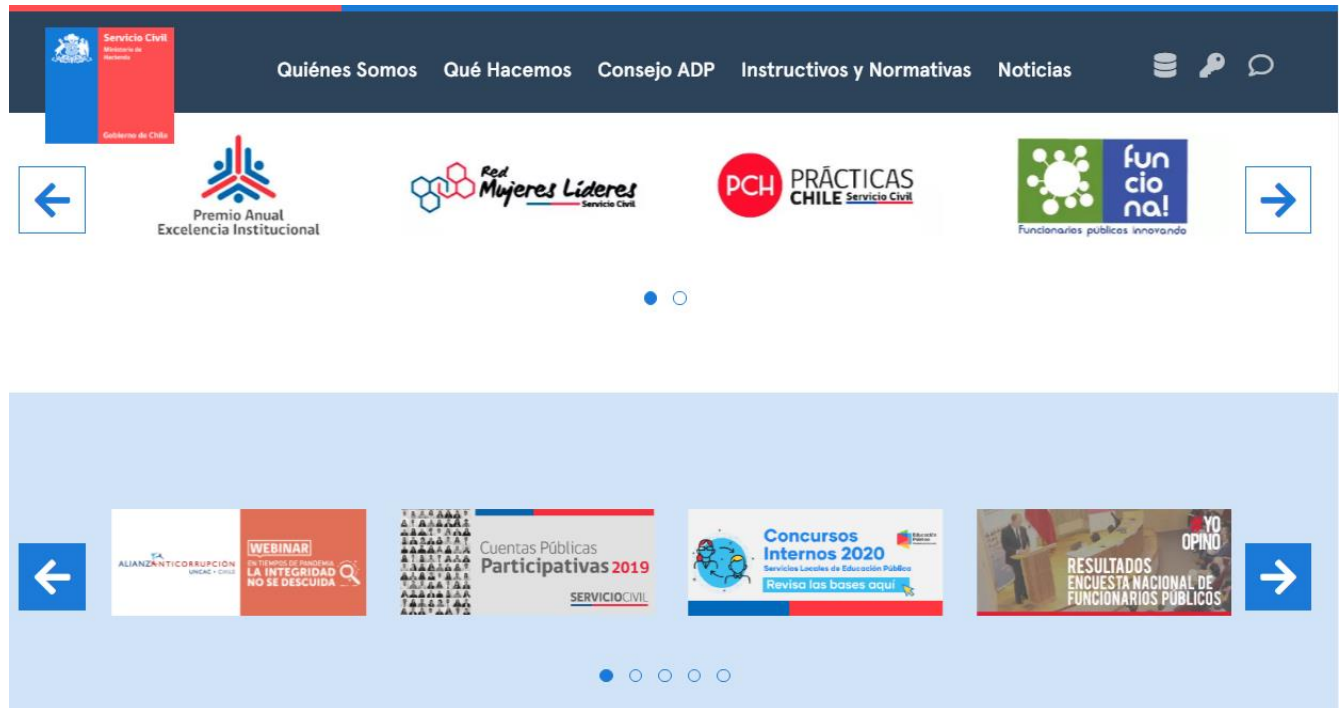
Servicio Civil
Ministerio de Hacienda
Gobierno de Chile

Quiénes Somos Qué Hacemos Consejo ADP Instructivos y Normativas Noticias

Premio Anual Excelencia Institucional

Red Mujeres Líderes Servicio Civil

PCH PRÁCTICAS CHILE Servicio Civil

fun cio na! Funcionarios públicos innovando

ALIANZA ANTICORRUPCIÓN UNCAC • CHILE
WEBINAR EN TIEMPOS DE PANDEMIA LA INTEGRIDAD NO SE DESCUIDA

Cuentas Públicas Participativas 2019 SERVICIOCIVIL

Concursos Internos 2020 Servicios Locales de Educación Pública Revisa las bases aquí

YO OPINO RESULTADOS ENCUESTA NACIONAL DE FUNCIONARIOS PÚBLICOS